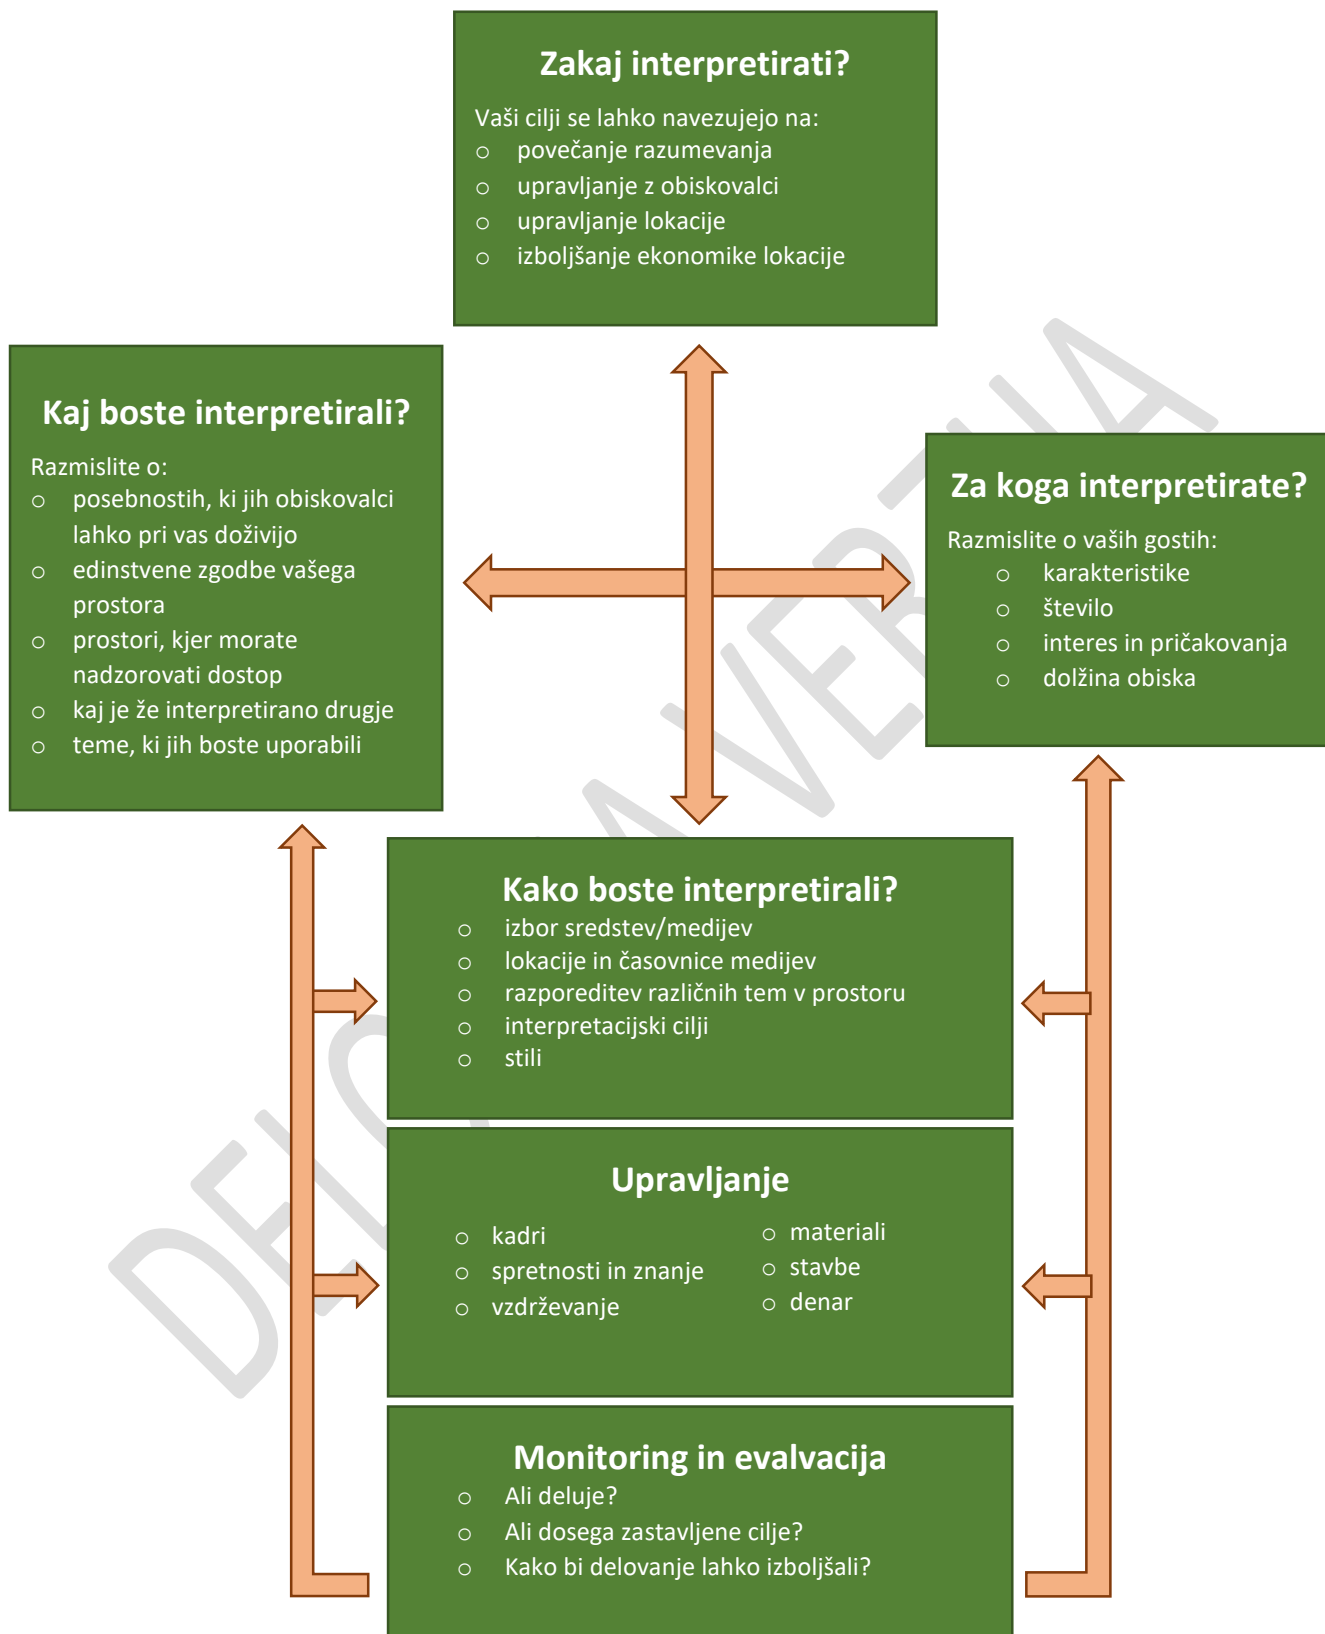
Zakaj interpretirati?

Vaši cilji se lahko navezujejo na:
- povečanje razumevanja
- upravljanje z obiskovalci
- upravljanje lokacije
- izboljšanje ekonomike lokacije

Kaj boste interpretirali?

Razmislite o:
- posebnostih, ki jih obiskovalci lahko pri vas doživijo
- edinstvene zgodbe vašega prostora
- prostori, kjer morate nadzorovati dostop
- kaj je že interpretirano drugje
- teme, ki jih boste uporabili

Za koga interpretirate?

Razmislite o vaših gostih:
- karakteristike
- število
- interes in pričakovanja
- dolžina obiska

Kako boste interpretirali?
- izbor sredstev/medijev
- lokacije in časovnice medijev
- razporeditev različnih tem v prostoru
- interpretacijski cilji
- stili

Upravljanje
- kadri
- spretnosti in znanje
- vzdrževanje
- materiali
- stavbe
- denar

Monitoring in evalvacija
- Ali deluje?
- Ali dosega zastavljene cilje?
- Kako bi delovanje lahko izboljšali?

DELO NAVERNA